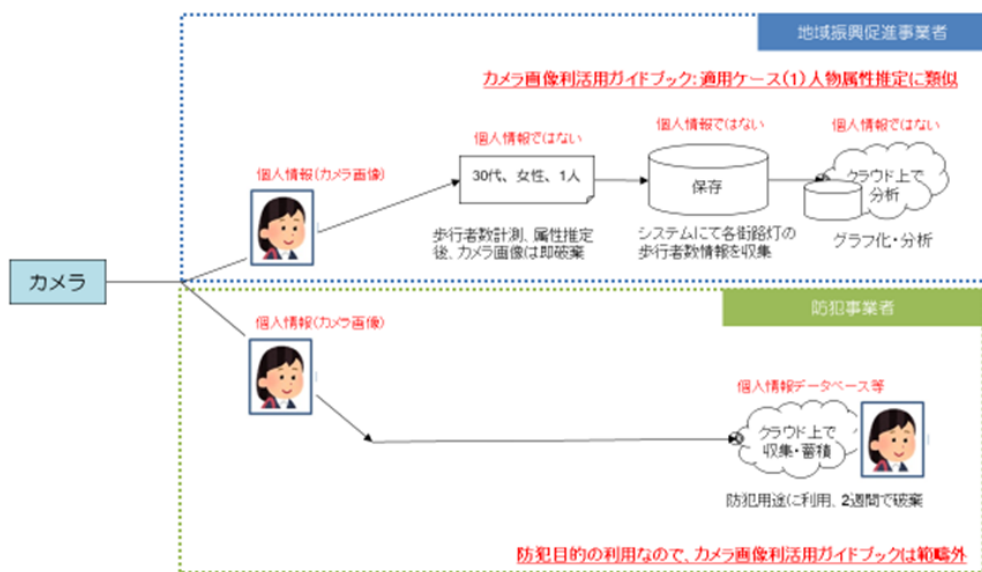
地域振興促進事業者

カメラ画像利活用ガイドブック：適用ケース（1）人物属性推定に類似

個人情報（カメラ画像）

個人情報ではない

30代、女性、1人

歩行者数計測、属性推定後、カメラ画像は即破棄

個人情報ではない

保存

システムにて各街路灯の歩行者数情報を収集

個人情報ではない

クラウド上で分析

グラフ化・分析

カメラ

防犯事業者

個人情報（カメラ画像）

個人情報データベース等

クラウド上で収集・蓄積

防犯用途に利用、2週間で破棄

防犯目的の利用なので、カメラ画像利活用ガイドブックは範疇外